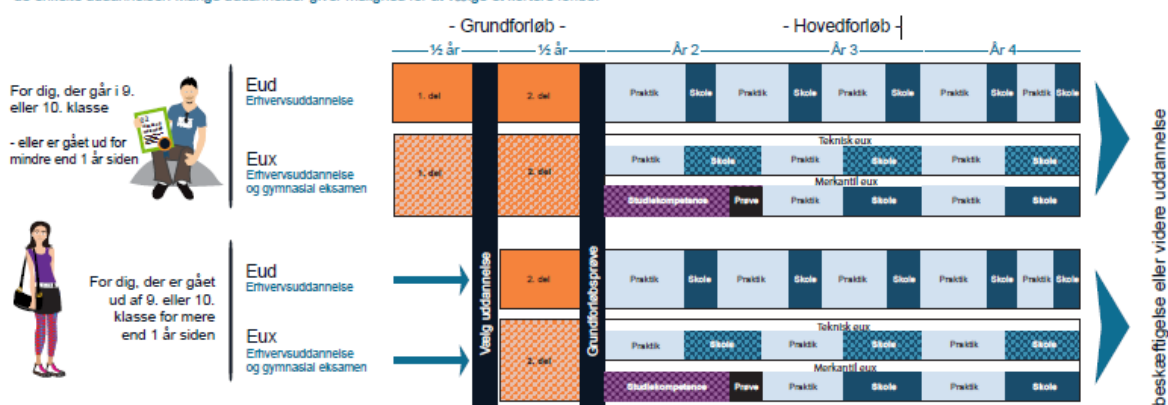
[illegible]

- Grundforløb -

- Hovedforløb -

½ år

½ år

År 2

År 3

År 4

For dig, der går i 9. eller 10. klasse

- eller er gået ud for mindre end 1 år siden

Eud
Erhvervsuddannelse

1. del

2. del

Praktik Skole Praktik Skole Praktik Skole Praktik Skole Praktik Skole

Eux
Erhvervsuddannelse og gymnasial eksamen

1. del

2. del

Teknisk eux

Praktik Skole Praktik Skole Praktik Skole

Merkantil eux

Studiekompetence Prøve Praktik Skole Praktik Skole

Vælg uddannelse

Grundforløbsprøve

For dig, der er gået ud af 9. eller 10. klasse for mere end 1 år siden

Eud
Erhvervsuddannelse

2. del

Praktik Skole Praktik Skole Praktik Skole Praktik Skole Praktik Skole

Eux
Erhvervsuddannelse og gymnasial eksamen

2. del

Teknisk eux

Praktik Skole Praktik Skole Praktik Skole

Merkantil eux

Studiekompetence Prøve Praktik Skole Praktik Skole

beskæftigelse eller videre uddannelse